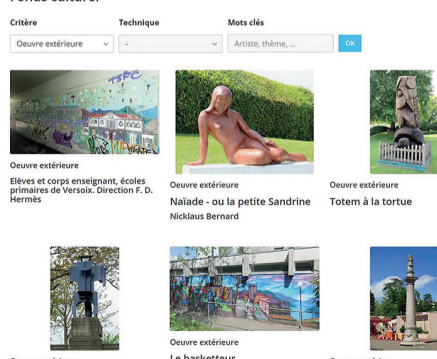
Critère

Technique

Mots clés

Oeuvre extérieure

-

Artiste, thème, ...

OK

TSFC

Oeuvre extérieure

Elèves et corps enseignant, écoles primaires de Versoix. Direction F. D. Hermès

Oeuvre extérieure

Naïade - ou la petite Sandrine

Nicklaus Bernard

Oeuvre extérieure

Totem à la tortue

Oeuvre extérieure

Le basketteur